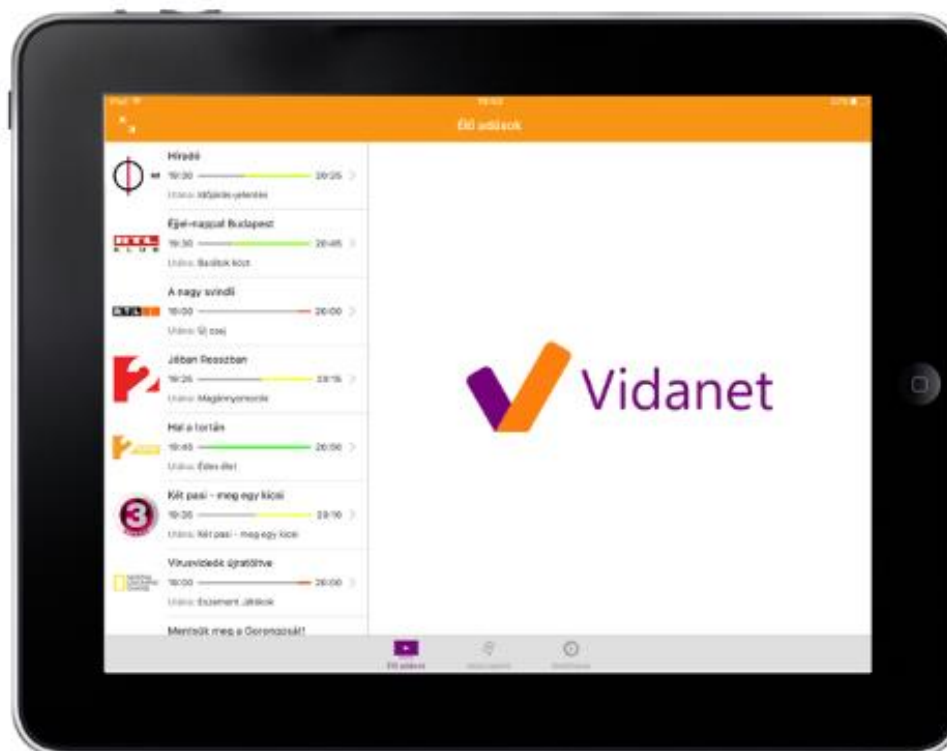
iPad
19:53
51%
Élő adások

Híradó
M1
19:30
20:25
Utána: Időjárás-jelentés

Éjjel-nappal Budapest
RTL KLUB
19:30
20:45
Utána: Barátok közt

A nagy svindli
RTL II
18:00
20:00
Utána: Új csaj

Jóban Rosszban
TV2
19:25
20:15
Utána: Magánnyomozók

Mel a torkán
19:45
20:00
Utána: Édes élet

Két pasi – meg egy kicsi
19:20
20:16
Utána: Két pasi – meg egy kicsi

Vírusvadászok újratöltve
18:00
20:00
Utána: Eszement Játékok

Mentsük meg a Gorongosát!

Vidanet

Élő adások
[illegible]
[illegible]